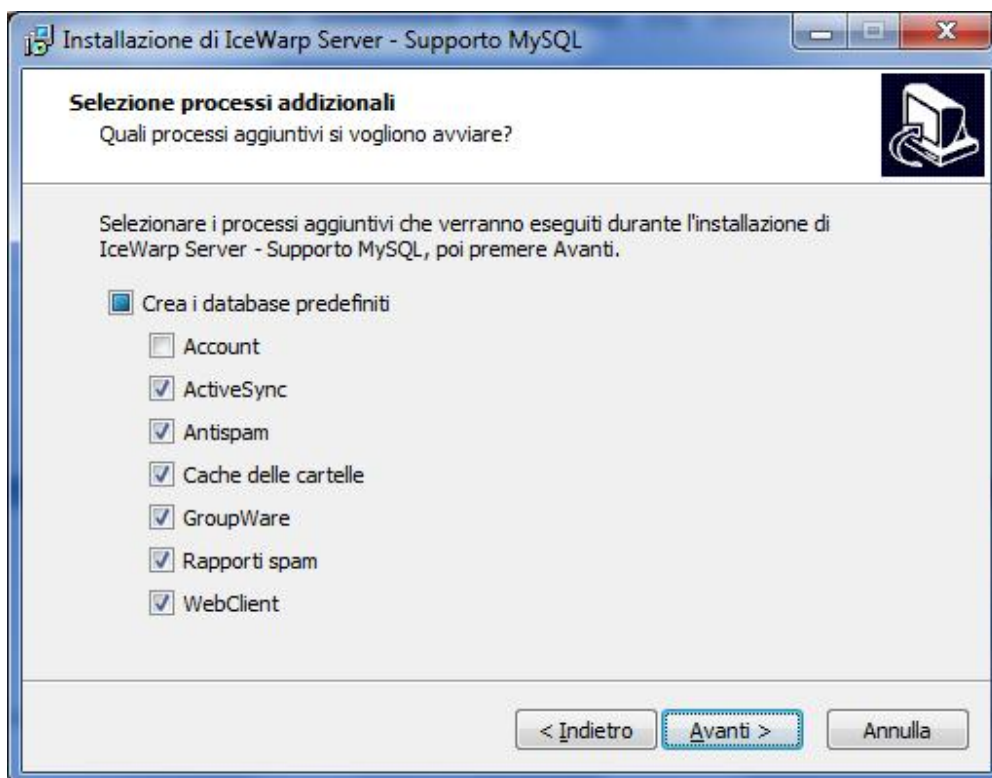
Installazione di IceWarp Server - Supporto MySQL

Selezione processi addizionali
Quali processi aggiuntivi si vogliono avviare?

Selezionare i processi aggiuntivi che verranno eseguiti durante l'installazione di IceWarp Server - Supporto MySQL, poi premere Avanti.

Crea i database predefiniti
Account
ActiveSync
Antispam
Cache delle cartelle
GroupWare
Rapporti spam
WebClient

< Indietro
Avanti >
Annulla